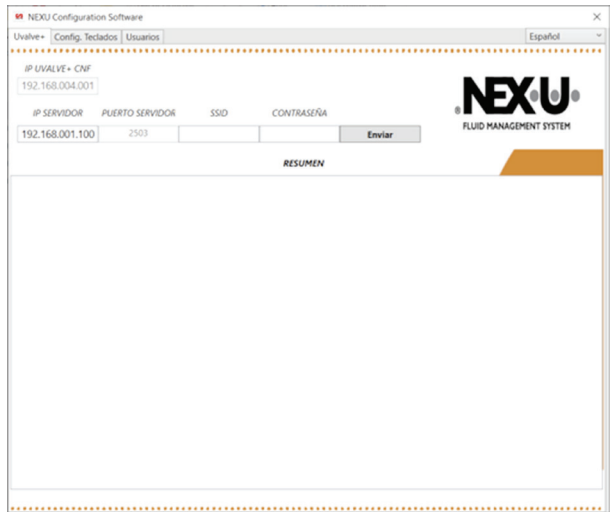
NEXU Configuration Software

Uvalve+ | Config. Teclados | Usuarios

Español

IP UVALVE+ CNF
192.168.004.001

IP SERVIDOR | PUERTO SERVIDOR | SSID | CONTRASEÑA
192.168.001.100 | 2503

Enviar

NEXU
FLUID MANAGEMENT SYSTEM

RESUMEN